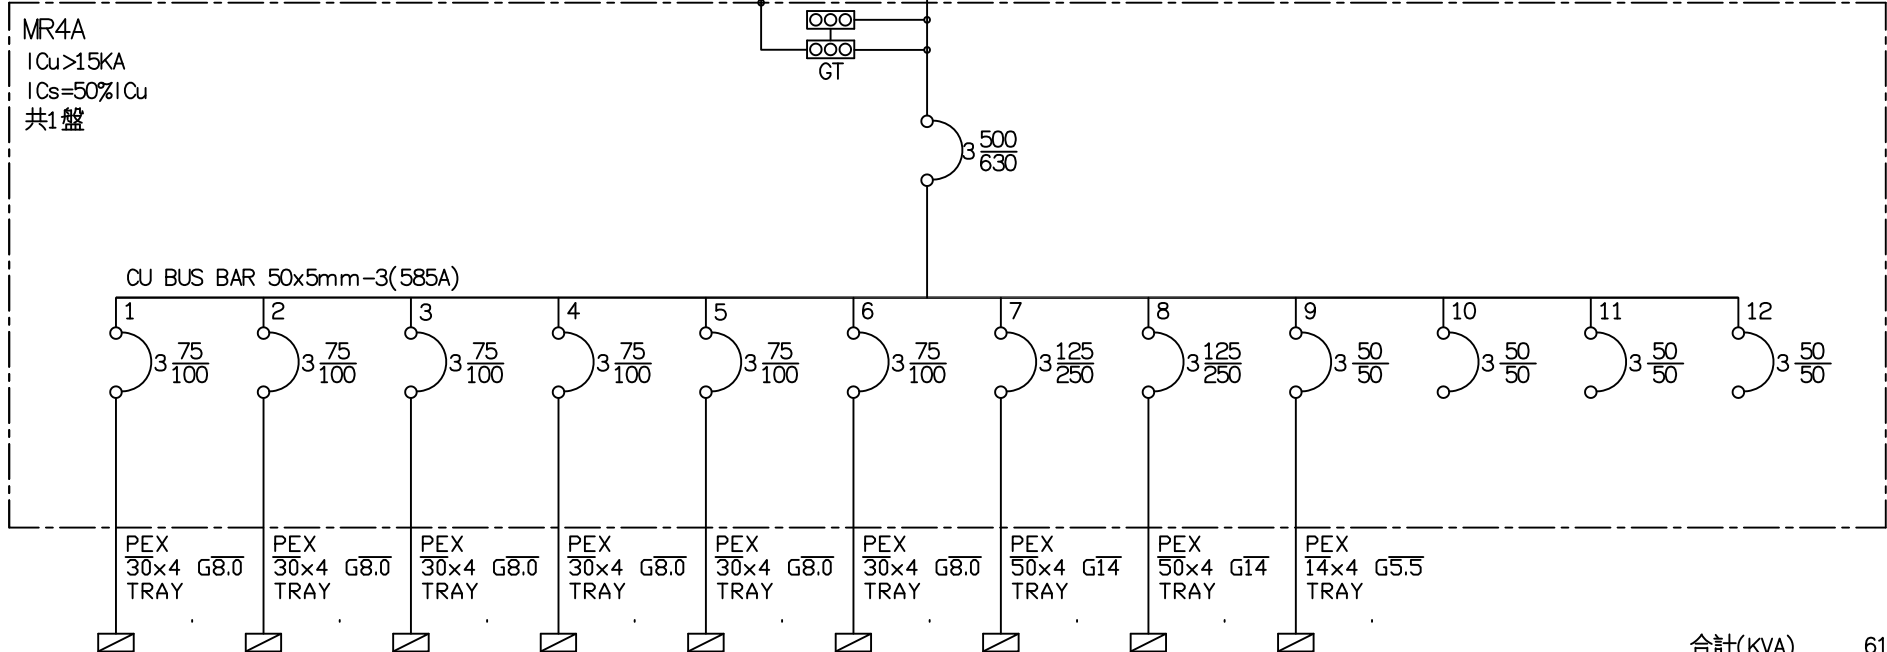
MR4A
ICu>15KA
ICs=50%ICu
共1盤

GT

3 $\frac{500}{630}$

CU BUS BAR 50x5mm-3(585A)

1 3 $\frac{75}{100}$
2 3 $\frac{75}{100}$
3 3 $\frac{75}{100}$
4 3 $\frac{75}{100}$
5 3 $\frac{75}{100}$
6 3 $\frac{75}{100}$
7 3 $\frac{125}{250}$
8 3 $\frac{125}{250}$
9 3 $\frac{50}{50}$
10 3 $\frac{50}{50}$
11 3 $\frac{50}{50}$
12 3 $\frac{50}{50}$

PEX
30×4 G8.0
TRAY

PEX
30×4 G8.0
TRAY

PEX
30×4 G8.0
TRAY

PEX
30×4 G8.0
TRAY

PEX
30×4 G8.0
TRAY

PEX
30×4 G8.0
TRAY

PEX
50×4 G14
TRAY

PEX
50×4 G14
TRAY

PEX
14×4 G5.5
TRAY

合計(KVA) 61